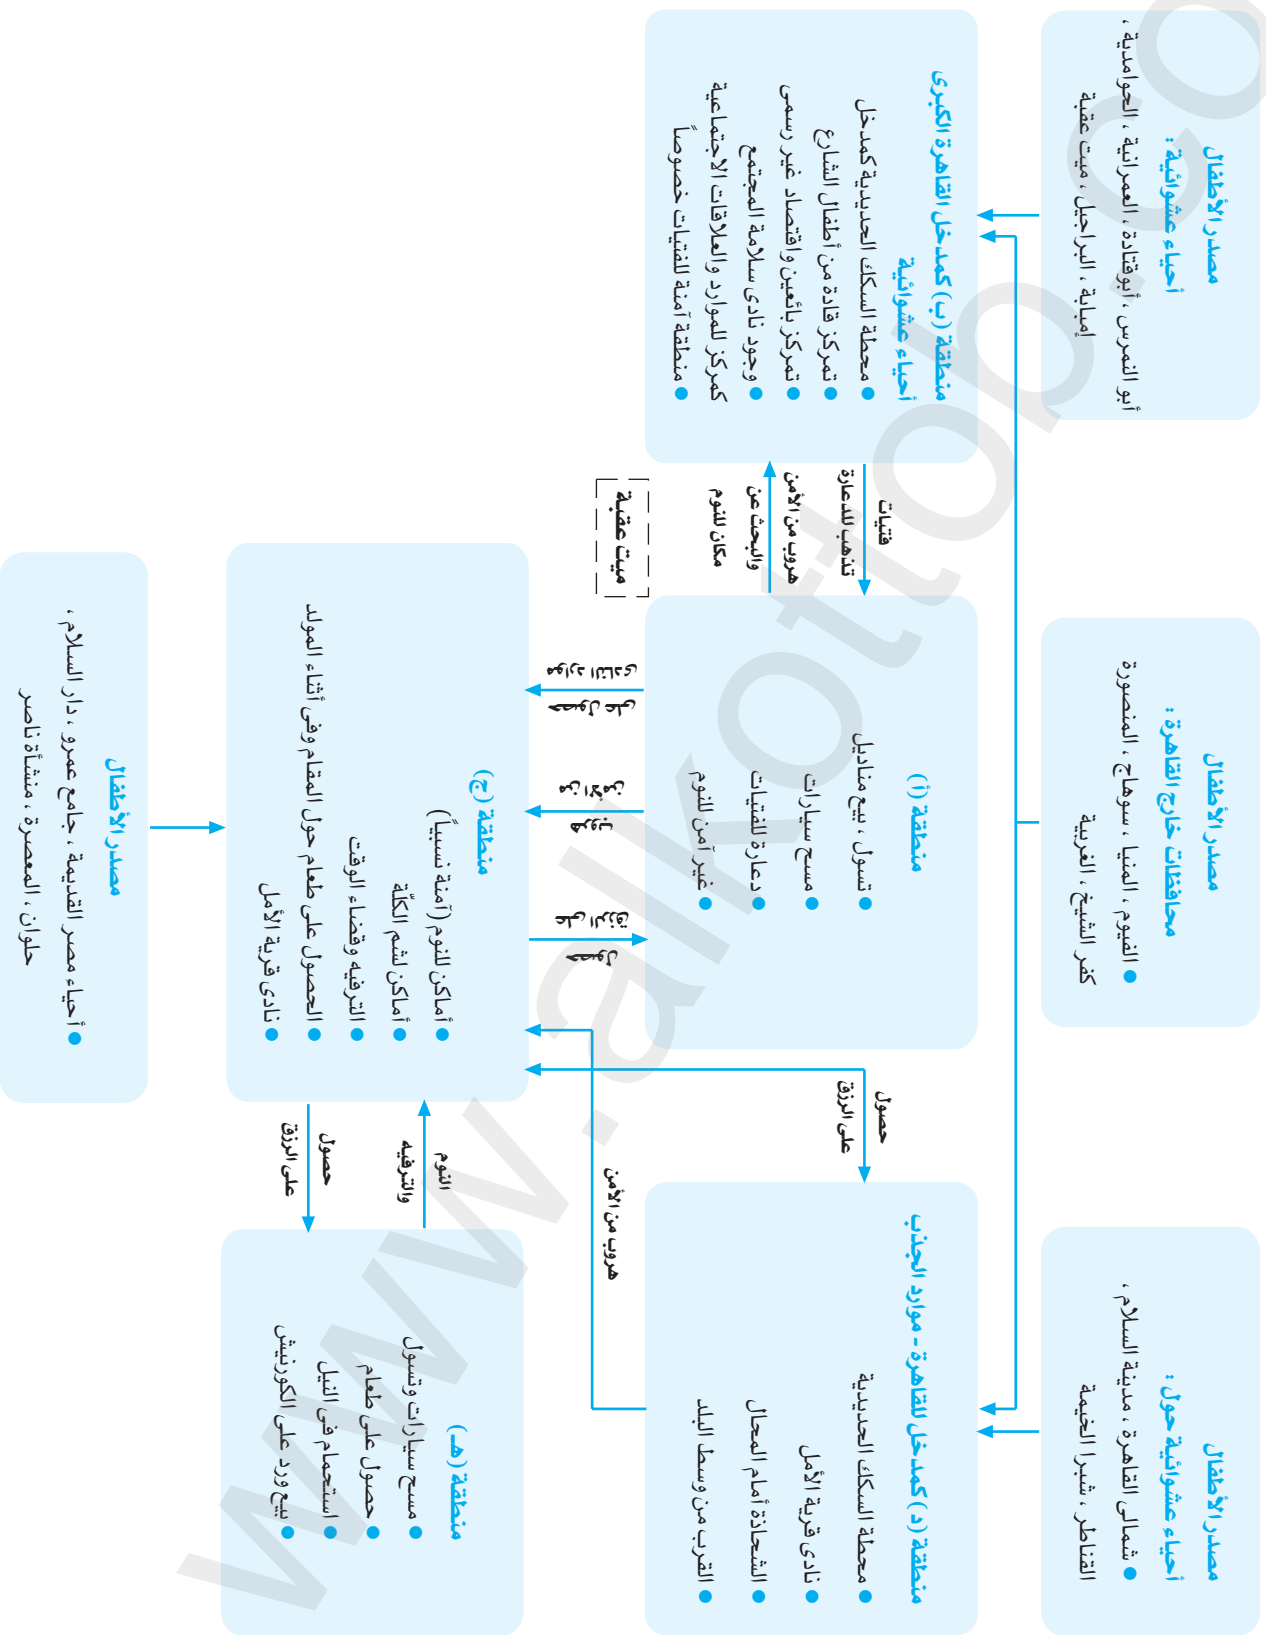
مصدر الأطفال
أحياء عشوائية، أبوقتادة، العمرانية، الجوامدية، أبو النمرس، إمبابة، البراجيل، ميت عقبة

منطقة (ب) كمدخل القاهرة الكبرى
أحياء عشوائية
● محطة السكك الحديدية كمدخل
● تمركز قادة من أطفال الشارع
● تمركز بائعين واقتصاد غير رسمي
● وجود نادى سلامة المجتمع
● كمركز للموارد والعلاقات الاجتماعية
● منطقة آمنة للفتيات خصوصاً

مصدر الأطفال
محافظات خارج القاهرة:
● الفيوم، المنيا، سوهاج، المنصورة، كفر الشيخ، الغربية

مصدر الأطفال
أحياء عشوائية حول:
● شمال القاهرة، مدينة السلام، القناطر، شبرا الخيمة

فتيات
تذهب للدعارة

هروب من الأمن
والبحث عن
مكان للنوم

ميت عقبة

منطقة (أ)
● تسول، بيع مناديل
● مسح سيارات
● دعارة للفتيات
● غير آمن للنوم

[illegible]

منطقة (ج)
● أماكن للنوم (آمنة نسبياً)
● أماكن لشم الكلة
● الترفيه وقضاء الوقت
● الحصول على طعام حول المقام وفى أثناء المولد
● نادى قرية الأمل

مصدر الأطفال
● أحياء مصر القديمة، جامع عمرو، دار السلام، حلوان، المعصرة، منشأة ناصر

حصول
على الرزق

منطقة (د) كمدخل للقاهرة - موارد الجذب
● محطة السكك الحديدية
● نادى قرية الأمل
● الشحاذة أمام المحال
● القرب من وسط البلد

هروب من الأمن

النوم
والترفيه

حصول
على الرزق

منطقة (هـ)
● مسح سيارات وتسول
● حصول على طعام
● استحمام فى النيل
● بيع ورد على الكورنيش